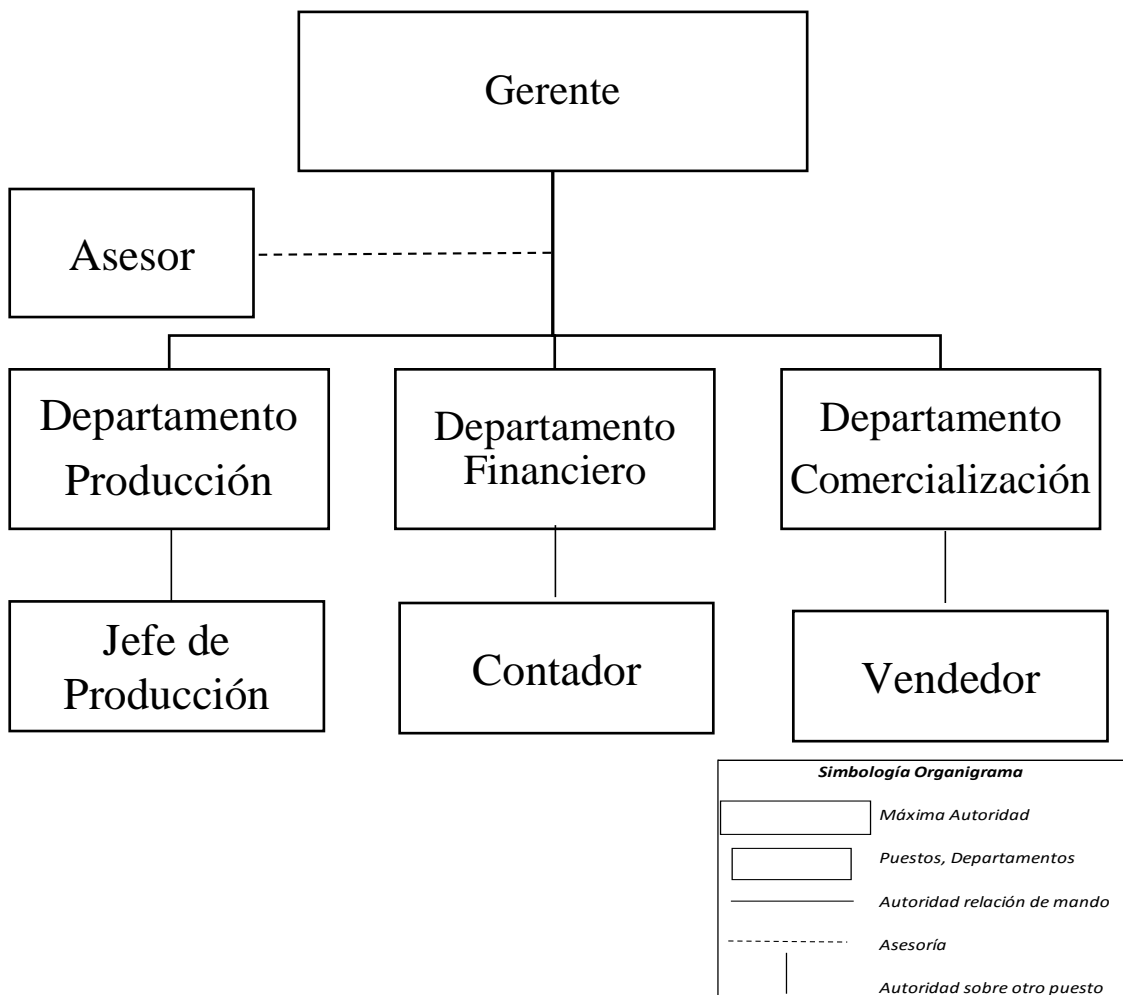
Gerente

Asesor

Departamento Producción

Departamento Financiero

Departamento Comercialización

Jefe de Producción

Contador

Vendedor

Simbología Organigrama

Máxima Autoridad

Puestos, Departamentos

Autoridad relación de mando

Asesoría

Autoridad sobre otro puesto